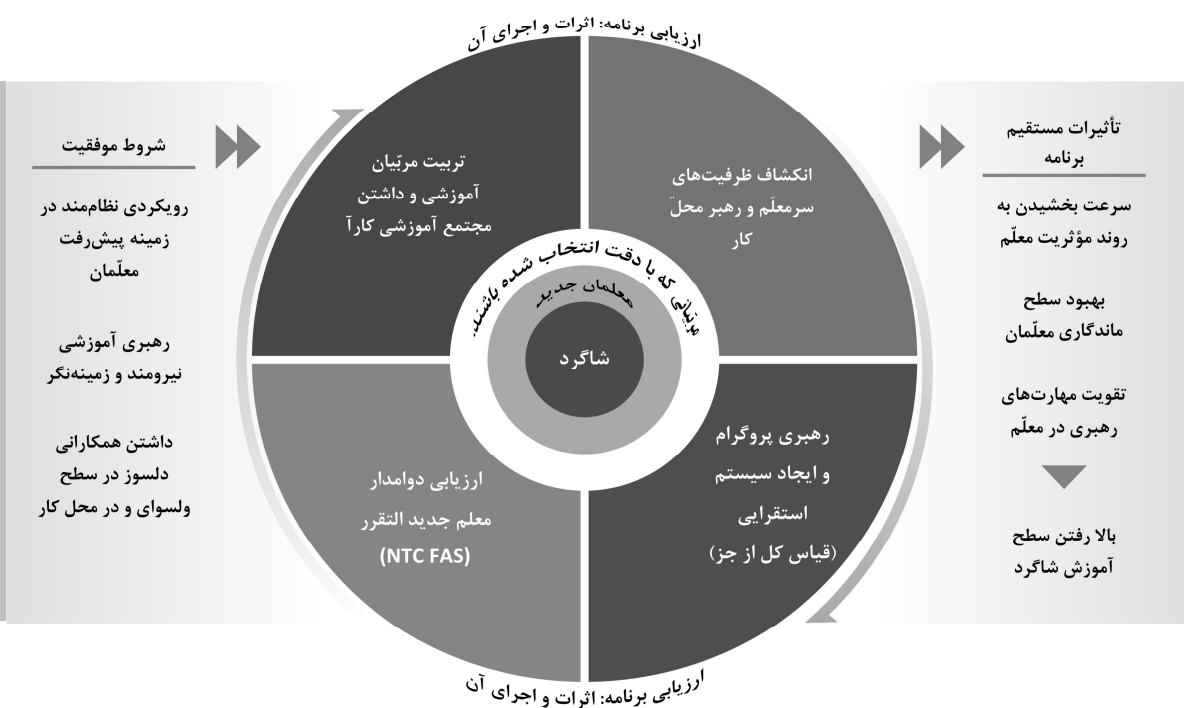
ارزیابی برنامه: اثرات و اجرای آن

تأثیرات مستقیم برنامه

سرعت بخشیدن به روند مؤثریت معلّم

بهبود سطح ماندگاری معلّمان

تقویت مهارت‌های رهبری در معلّم

بالا رفتن سطح آموزش شاگرد

انکشاف ظرفیت‌های سرمعلّم و رهبر محلّ کار

تربیت مربّیان آموزشی و داشتن مجتمع آموزشی کارآ

شروط موفقیت

رویکردی نظام‌مند در زمینه پیش‌رفت معلّمان

رهبری آموزشی نیرومند و زمینه‌نگر

داشتن همکارانی دلسوز در سطح ولسوای و در محل کار

مربیانی که با دقت انتخاب شده باشند

معلمان جدید

شاگرد

رهبری پروگرام و ایجاد سیستم استقرایی (قیاس کل از جز)

ارزیابی دوامدار معلم جدید التقرر (NTC FAS)

ارزیابی برنامه: اثرات و اجرای آن